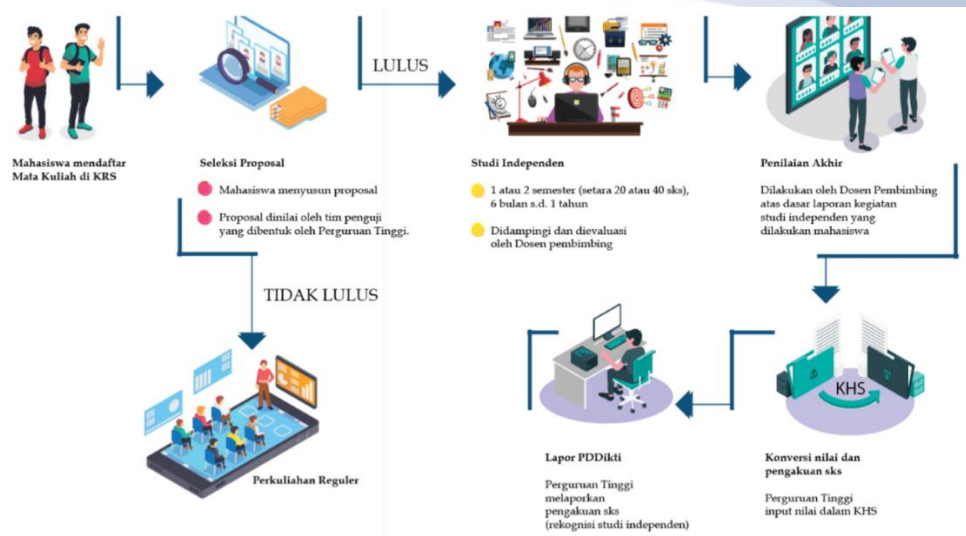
Mahasiswa mendaftar Mata Kuliah di KRS

Seleksi Proposal

Mahasiswa menyusun proposal

Proposal dinilai oleh tim penguji yang dibentuk oleh Perguruan Tinggi.

LULUS

Studi Independen

1 atau 2 semester (setara 20 atau 40 sks), 6 bulan s.d. 1 tahun

Didampingi dan dievaluasi oleh Dosen pembimbing

Penilaian Akhir

Dilakukan oleh Dosen Pembimbing atas dasar laporan kegiatan studi independen yang dilakukan mahasiswa

TIDAK LULUS

Perkuliahan Reguler

KHS

Lapor PDDikti

Perguruan Tinggi melaporkan pengakuan sks (rekognisi studi independen)

Konversi nilai dan pengakuan sks

Perguruan Tinggi input nilai dalam KHS